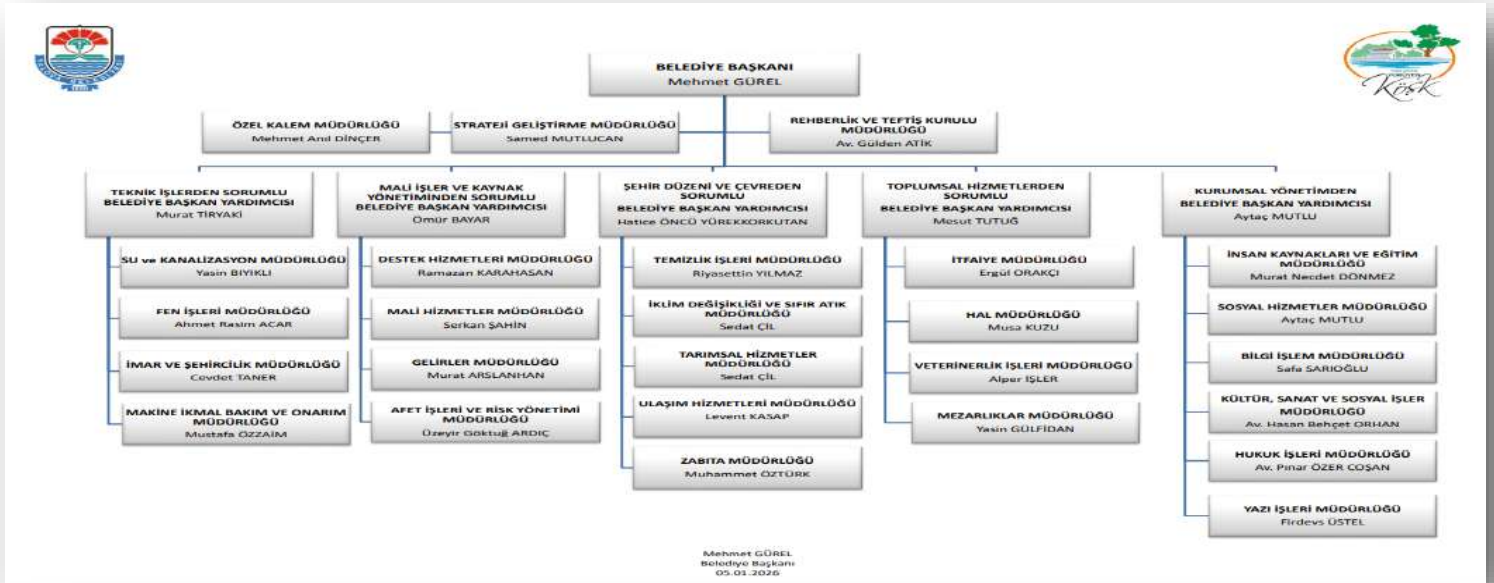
Köşk

BELEDİYE BAŞKANI
Mehmet GÜREL

ÖZEL KALEM MÜDÜRLÜĞÜ
Mehmet Anıl DİNÇER

STRATEJİ GELİŞTİRME MÜDÜRLÜĞÜ
Samed MUTLUCAN

REHBERLİK VE TEFTİŞ KURULU MÜDÜRLÜĞÜ
Av. Gülden ATİK

TEKNİK İŞLERDEN SORUMLU BELEDİYE BAŞKAN YARDIMCISI
Murat TİRYAKİ

SU ve KANALİZASYON MÜDÜRLÜĞÜ
Yasin BIYIKLI

FEN İŞLERİ MÜDÜRLÜĞÜ
Ahmet Rasim ACAR

İMAR VE ŞEHİRCİLİK MÜDÜRLÜĞÜ
Cevdet TANER

MAKİNE İKMAL BAKIM VE ONARIM MÜDÜRLÜĞÜ
Mustafa ÖZZAİM

MALİ İŞLER VE KAYNAK YÖNETİMİNDEN SORUMLU BELEDİYE BAŞKAN YARDIMCISI
Ömür BAYAR

DESTEK HİZMETLERİ MÜDÜRLÜĞÜ
Ramazan KARAHASAN

MALİ HİZMETLER MÜDÜRLÜĞÜ
Serkan ŞAHİN

GELİRLER MÜDÜRLÜĞÜ
Murat ARSLANHAN

AFET İŞLERİ VE RİSK YÖNETİMİ MÜDÜRLÜĞÜ
Üzeyir Göktuğ ARDIÇ

ŞEHİR DÜZENİ VE ÇEVREDEN SORUMLU BELEDİYE BAŞKAN YARDIMCISI
Hatice ÖNCÜ YÜREKKORKUTAN

TEMİZLİK İŞLERİ MÜDÜRLÜĞÜ
Riyasettin YILMAZ

İKLİM DEĞİŞİKLİĞİ VE SIFIR ATIK MÜDÜRLÜĞÜ
Sedat ÇİL

TARIMSAL HİZMETLER MÜDÜRLÜĞÜ
Sedat ÇİL

ULAŞIM HİZMETLERİ MÜDÜRLÜĞÜ
Levent KASAP

ZABITA MÜDÜRLÜĞÜ
Muhammet ÖZTÜRK

TOPLUMSAL HİZMETLERDEN SORUMLU BELEDİYE BAŞKAN YARDIMCISI
Mesut TUTUĞ

İTFAİYE MÜDÜRLÜĞÜ
Ergül ORAKÇI

HAL MÜDÜRLÜĞÜ
Musa KUZU

VETERİNERLİK İŞLERİ MÜDÜRLÜĞÜ
Alper İŞLER

MEZARLIKLAR MÜDÜRLÜĞÜ
Yasin GÜLFİDAN

KURUMSAL YÖNETİMDEN BELEDİYE BAŞKAN YARDIMCISI
Aytaç MUTLU

İNSAN KAYNAKLARI VE EĞİTİM MÜDÜRLÜĞÜ
Murat Necdet DÖNMEZ

SOSYAL HİZMETLER MÜDÜRLÜĞÜ
Aytaç MUTLU

BİLGİ İŞLEM MÜDÜRLÜĞÜ
Safa SARIOĞLU

KÜLTÜR, SANAT VE SOSYAL İŞLER MÜDÜRLÜĞÜ
Av. Hasan Behçet ORHAN

HUKUK İŞLERİ MÜDÜRLÜĞÜ
Av. Pınar ÖZER COŞAN

YAZI İŞLERİ MÜDÜRLÜĞÜ
Firdevs ÜSTEL

Mehmet GÜREL
Belediye Başkanı
05.01.2026